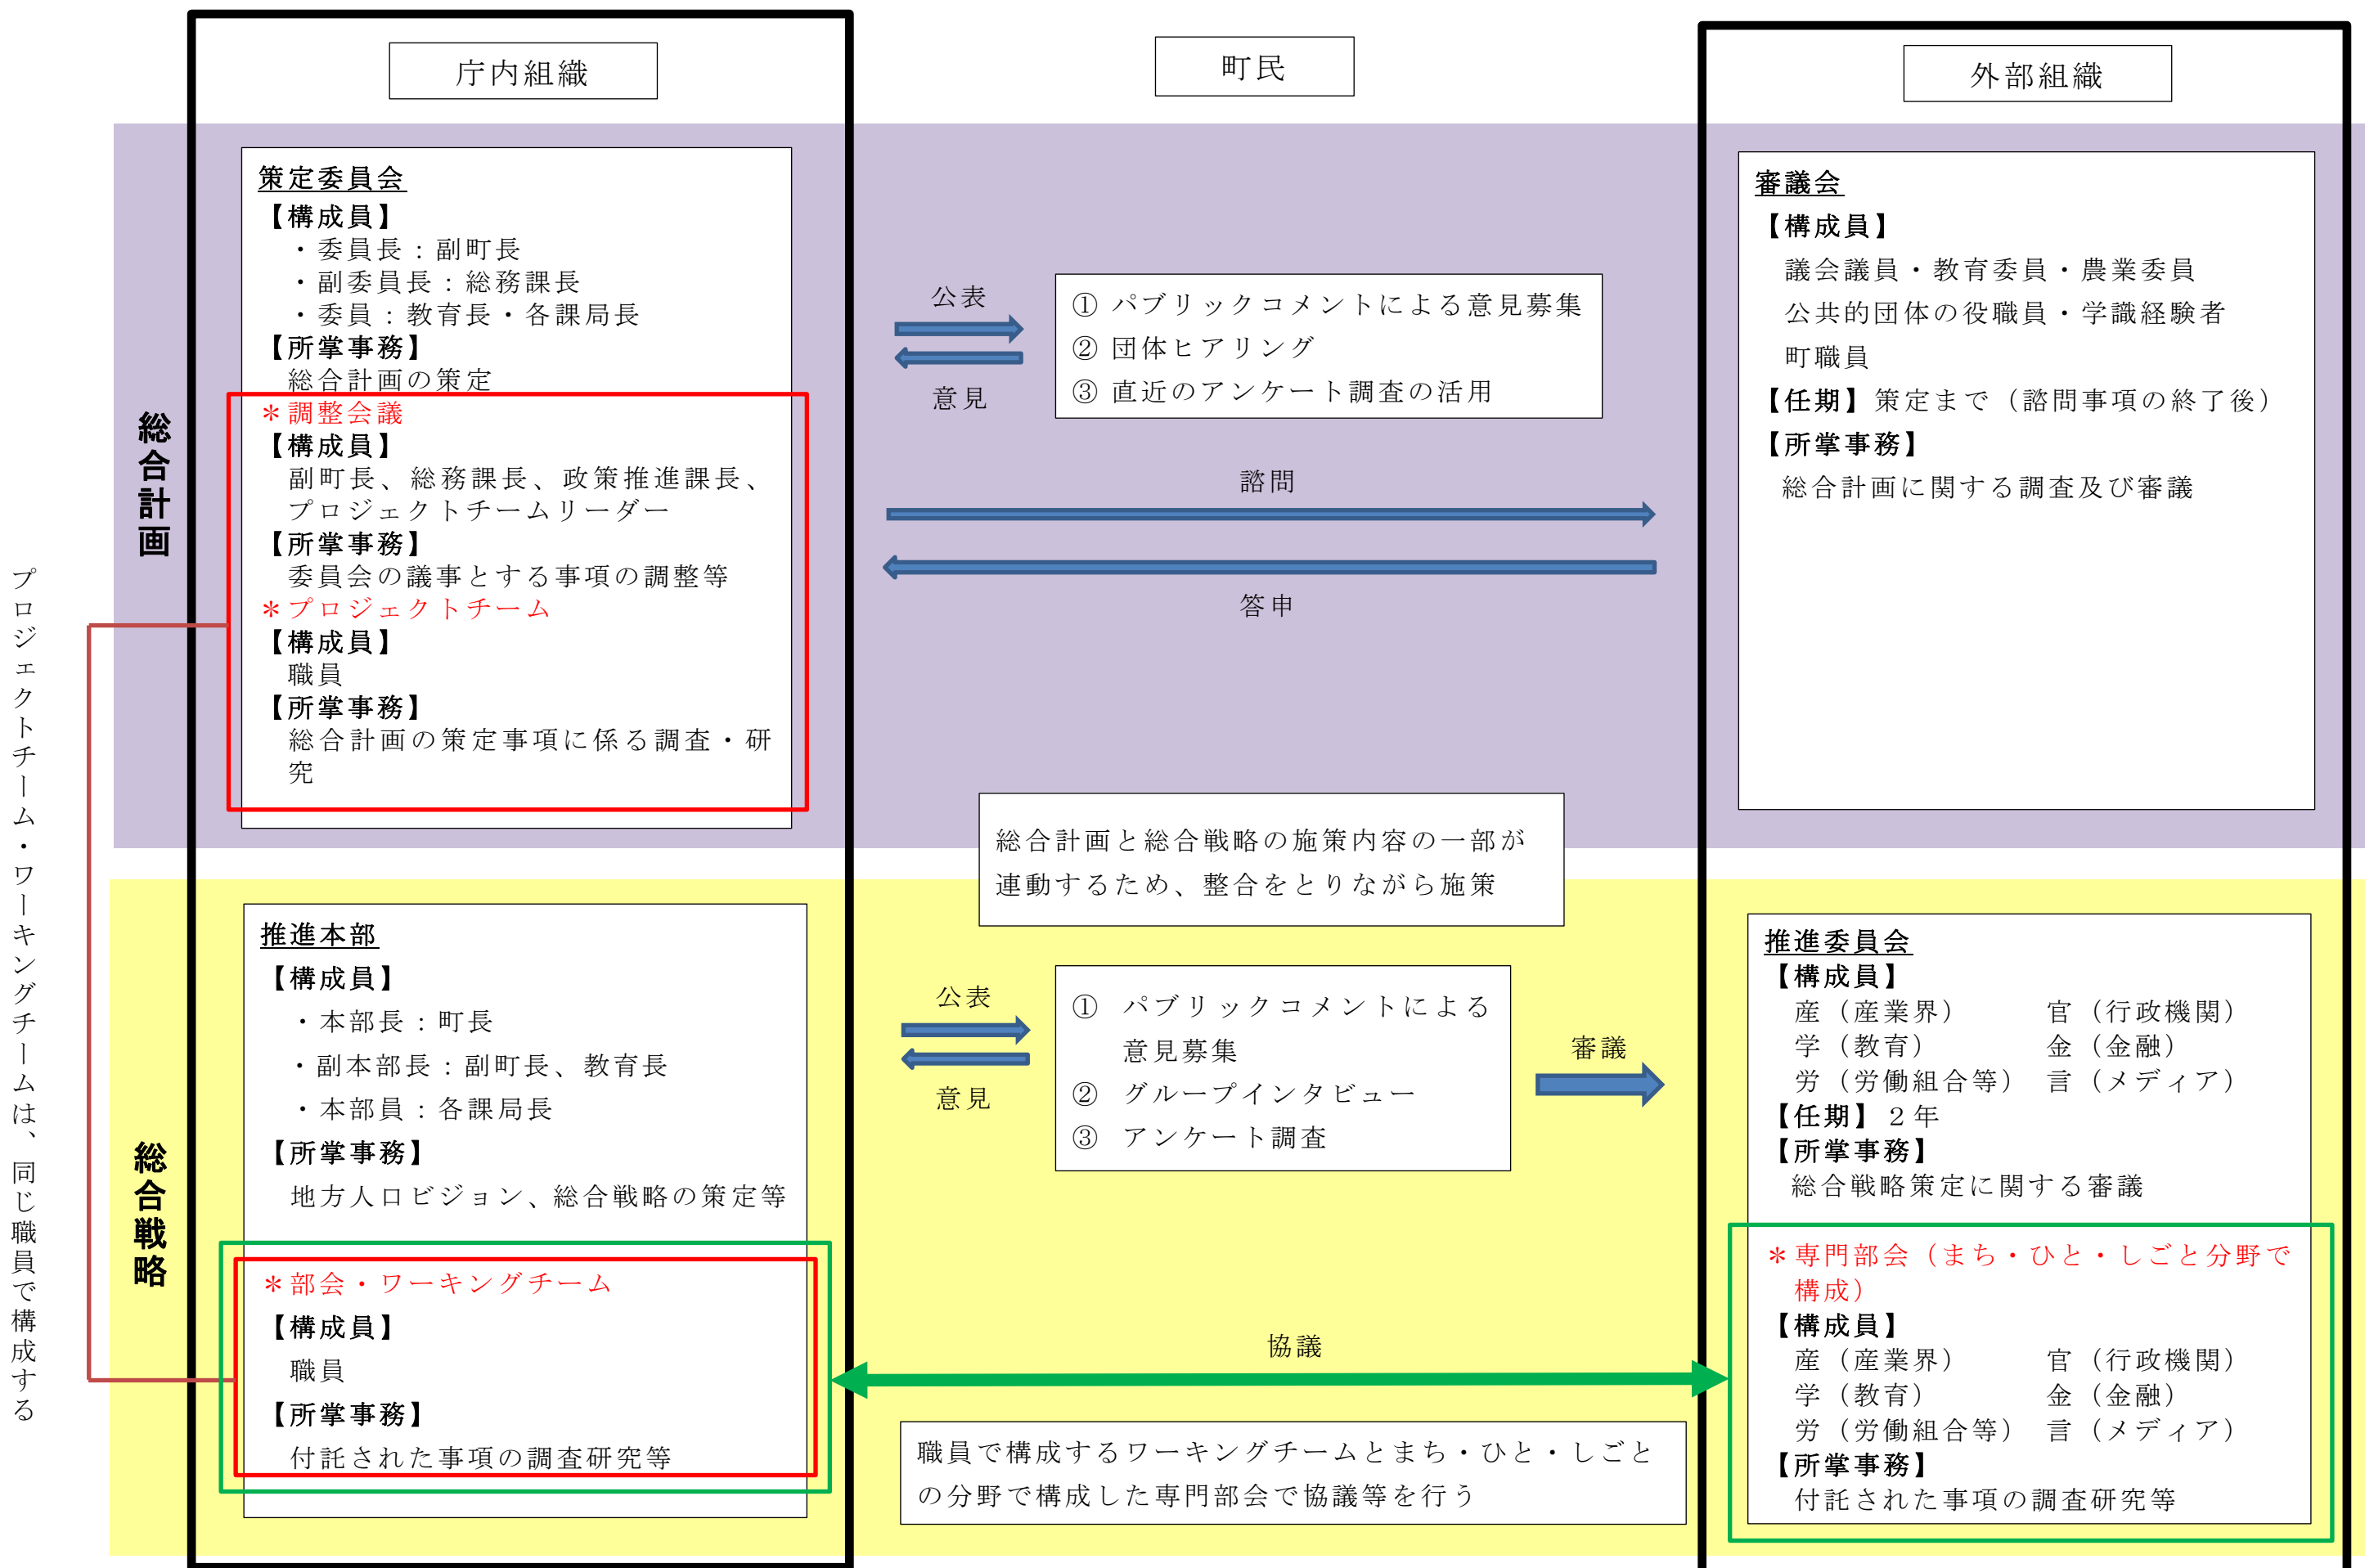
庁内組織

町民

外部組織

プロジェクトチーム・ワーキングチームは、同じ職員で構成する

総合計画

策定委員会
【構成員】
・委員長：副町長
・副委員長：総務課長
・委員：教育長・各課局長
【所掌事務】
総合計画の策定
＊調整会議
【構成員】
副町長、総務課長、政策推進課長、プロジェクトチームリーダー
【所掌事務】
委員会の議事とする事項の調整等
＊プロジェクトチーム
【構成員】
職員
【所掌事務】
総合計画の策定事項に係る調査・研究

公表
意見

① パブリックコメントによる意見募集
② 団体ヒアリング
③ 直近のアンケート調査の活用

諮問
答申

審議会
【構成員】
議会議員・教育委員・農業委員
公共的団体の役職員・学識経験者
町職員
【任期】策定まで（諮問事項の終了後）
【所掌事務】
総合計画に関する調査及び審議

総合計画と総合戦略の施策内容の一部が連動するため、整合をとりながら施策

総合戦略

推進本部
【構成員】
・本部長：町長
・副本部長：副町長、教育長
・本部員：各課局長
【所掌事務】
地方人口ビジョン、総合戦略の策定等
＊部会・ワーキングチーム
【構成員】
職員
【所掌事務】
付託された事項の調査研究等

公表
意見

① パブリックコメントによる意見募集
② グループインタビュー
③ アンケート調査

審議

推進委員会
【構成員】
産（産業界） 官（行政機関）
学（教育） 金（金融）
労（労働組合等） 言（メディア）
【任期】２年
【所掌事務】
総合戦略策定に関する審議
＊専門部会（まち・ひと・しごと分野で構成）
【構成員】
産（産業界） 官（行政機関）
学（教育） 金（金融）
労（労働組合等） 言（メディア）
【所掌事務】
付託された事項の調査研究等

協議

職員で構成するワーキングチームとまち・ひと・しごとの分野で構成した専門部会で協議等を行う